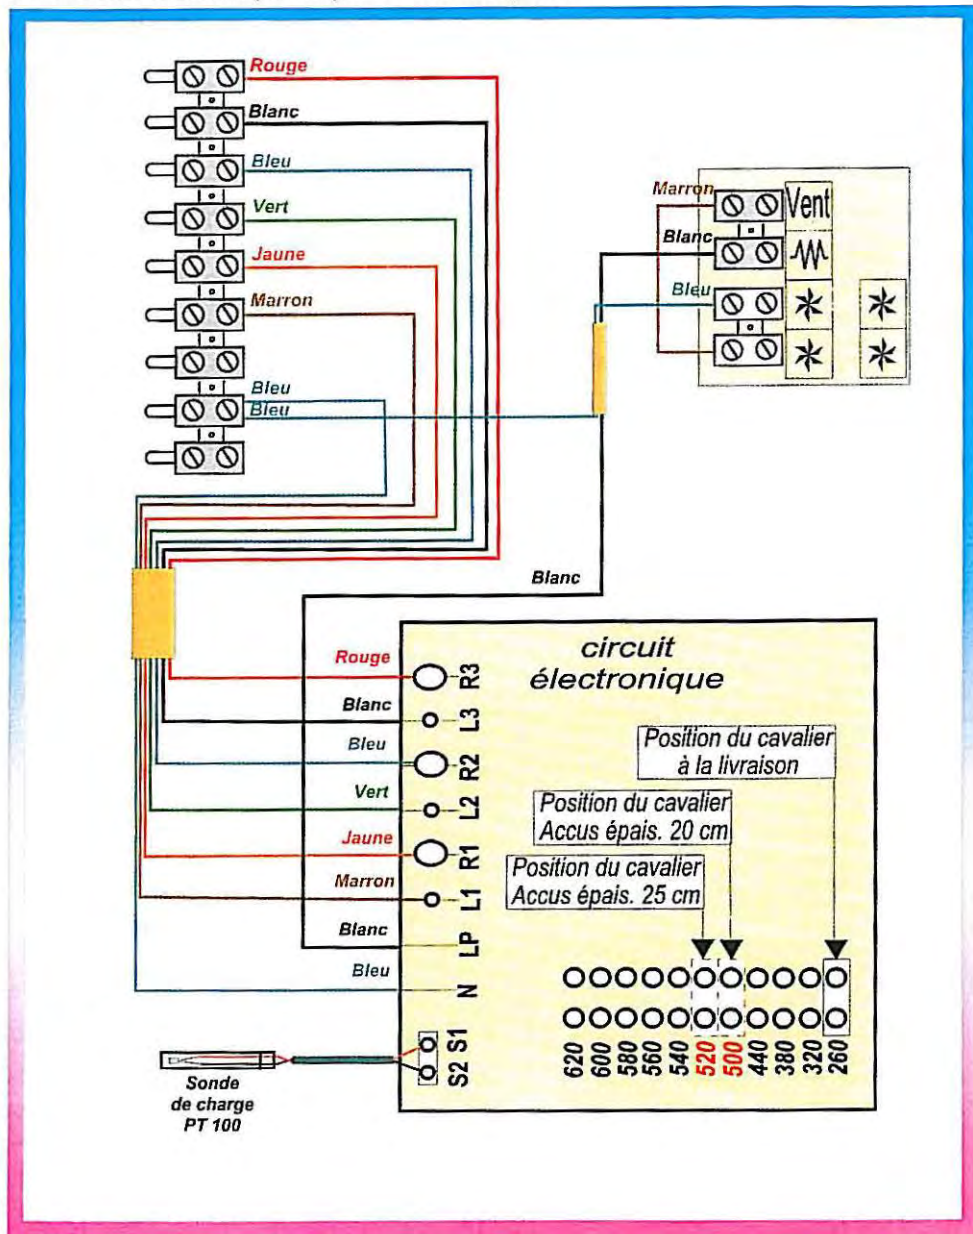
Rouge
Blanc
Bleu
Vert
Jaune
Marron
Bleu
Bleu

Marron
Vent
Blanc
Bleu

Blanc

circuit électronique

Rouge
R3
Blanc
L3
Bleu
R2
Vert
L2
Jaune
R1
Marron
L1
Blanc
LP
Bleu
N
S1
S2

Position du cavalier à la livraison

Position du cavalier Accus épais. 20 cm

Position du cavalier Accus épais. 25 cm

620 600 580 560 540 520 500 440 380 320 260

Sonde de charge PT 100